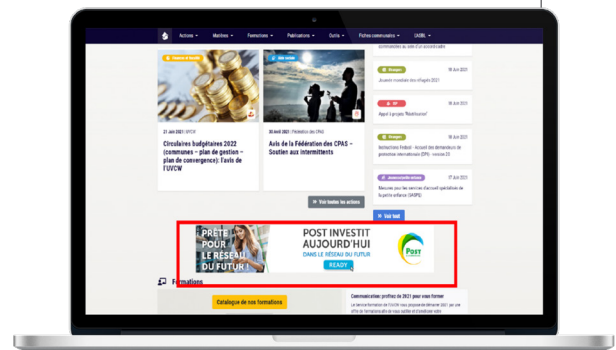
Actions ▾ Matières ▾ Formations ▾ Publications ▾ Outils ▾ Fiches communales ▾ UVCW ▾

Finances et fiscalité

21 Juin 2021 | UVCW

Circulaires budgétaires 2022 (communes – plan de gestion – plan de convergence): l'avis de l'UVCW

Side-actus

30 Avril 2021 | Fédération des CPAS

Avis de la Fédération des CPAS – Soutien aux intermittents

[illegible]

18 Juin 2021

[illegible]

18 Juin 2021

Appel à projets "Mobilisation"

18 Juin 2021

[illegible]

17 Juin 2021

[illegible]

Voir toutes les actions

Voir tout

PRÊTE POUR LE RÉSEAU DU FUTUR ?

POST INVESTIT AUJOURD'HUI DANS LE RÉSEAU DU FUTUR

READY

Post

Formations

Catalogue de nos formations

Communication: profitez de 2021 pour vous former